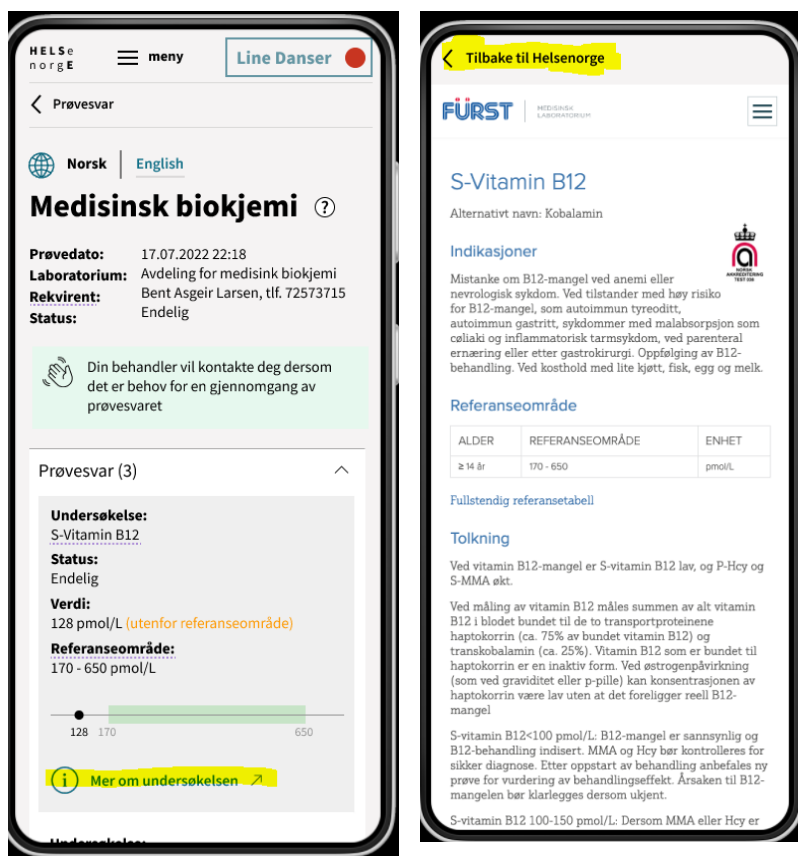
HELSe norgE

meny

Line Danser

Prøvesvar

Norsk | English

Medisinsk biokjemi ?

Prøvedato: 17.07.2022 22:18
Laboratorium: Avdeling for medisinsk biokjemi
Rekvirent: Bent Asgeir Larsen, tlf. 72573715
Status: Endelig

Din behandler vil kontakte deg dersom det er behov for en gjennomgang av prøvesvaret

Prøvesvar (3)

Undersøkelse:
S-Vitamin B12
Status:
Endelig
Verdi:
128 pmol/L (utenfor referanseområde)
Referanseområde:
170 - 650 pmol/L

128 170 650

Mer om undersøkelsen

Undersøkelse:

Tilbake til Helsenorge

FÜRST MEDISINSK LABORATORIUM

S-Vitamin B12

Alternativt navn: Kobalamin

NORSK AKKREDITERING TEST 036

Indikasjoner

Mistanke om B12-mangel ved anemi eller nevrologisk sykdom. Ved tilstander med høy risiko for B12-mangel, som autoimmun tyreoditt, autoimmun gastritt, sykdommer med malabsorpsjon som cøliaki og inflammatoriske tarmsykdom, ved parenteral ernæring eller etter gastrokirurgi. Oppfølging av B12-behandling. Ved kosthold med lite kjøtt, fisk, egg og melk.

Referanseområde

| ALDER | REFERANSEOMRÅDE | ENHET |
|---|---|---|
| ≥ 14 år | 170 - 650 | pmol/L |

Fullstendig referansetabell

Tolkning

Ved vitamin B12-mangel er S-vitamin B12 lav, og P-Hcy og S-MMA økt.

Ved måling av vitamin B12 måles summen av alt vitamin B12 i blodet bundet til de to transportproteinene haptokorrin (ca. 75% av bundet vitamin B12) og transkobalamin (ca. 25%). Vitamin B12 som er bundet til haptokorrin er en inaktiv form. Ved østrogenpåvirkning (som ved graviditet eller p-pille) kan konsentrasjonen av haptokorrin være lav uten at det foreligger reell B12-mangel

S-vitamin B12<100 pmol/L: B12-mangel er sannsynlig og B12-behandling indisert. MMA og Hcy bør kontrolleres for sikker diagnose. Etter oppstart av behandling anbefales ny prøve for vurdering av behandlingseffekt. Årsaken til B12-mangelen bør klarlegges dersom ukjent.

S-vitamin B12 100-150 pmol/L: Dersom MMA eller Hcy er